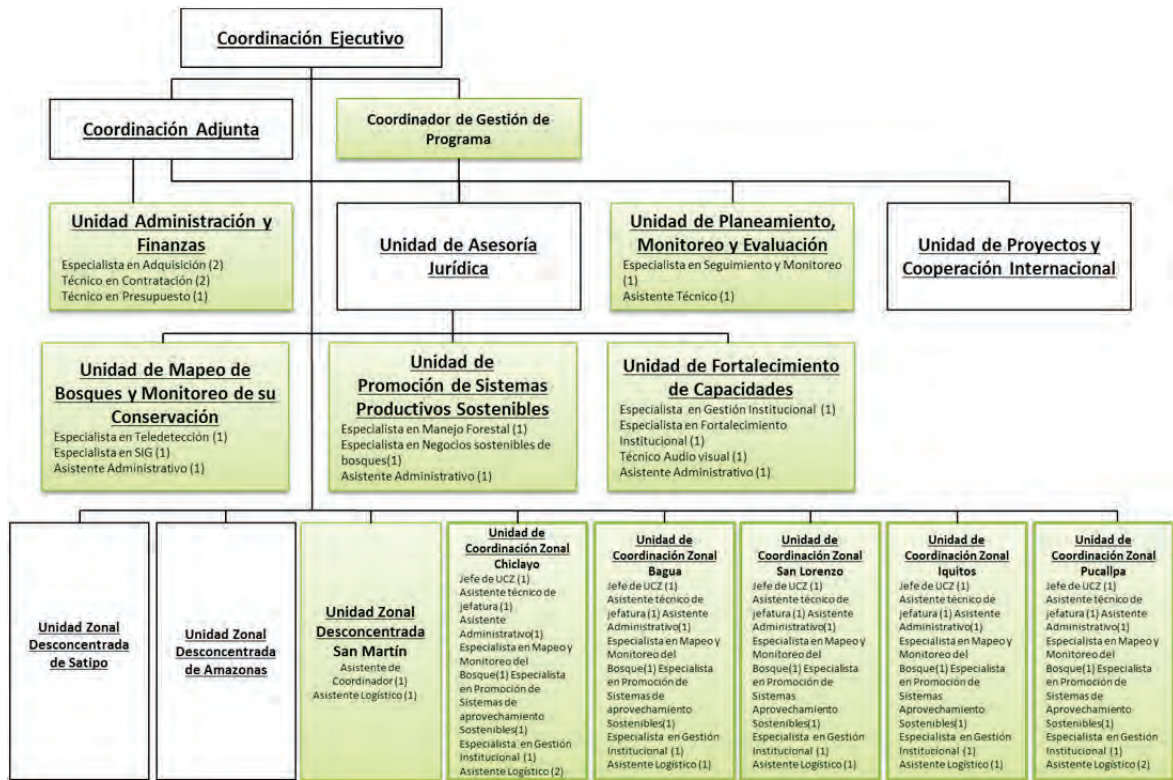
Coordinación Ejecutivo

Coordinación Adjunta

Coordinador de Gestión de Programa

Unidad Administración y Finanzas
Especialista en Adquisición (2)
Técnico en Contratación (2)
Técnico en Presupuesto (1)

Unidad de Asesoría Jurídica

Unidad de Planeamiento, Monitoreo y Evaluación
Especialista en Seguimiento y Monitoreo (1)
Asistente Técnico (1)

Unidad de Proyectos y Cooperación Internacional

Unidad de Mapeo de Bosques y Monitoreo de su Conservación
Especialista en Teledetección (1)
Especialista en SIG (1)
Asistente Administrativo (1)

Unidad de Promoción de Sistemas Productivos Sostenibles
Especialista en Manejo Forestal (1)
Especialista en Negocios sostenibles de bosques(1)
Asistente Administrativo (1)

Unidad de Fortalecimiento de Capacidades
Especialista en Gestión Institucional (1)
Especialista en Fortalecimiento Institucional (1)
Técnico Audio visual (1)
Asistente Administrativo (1)

Unidad Zonal Desconcentrada de Satipo

Unidad Zonal Desconcentrada de Amazonas

Unidad Zonal Desconcentrada San Martín
Asistente de Coordinador (1)
Asistente Logístico (1)

Unidad de Coordinación Zonal Chiclayo
Jefe de UCZ (1)
Asistente técnico de jefatura (1)
Asistente Administrativo(1)
Especialista en Mapeo y Monitoreo del Bosque(1) Especialista en Promoción de Sistemas de aprovechamiento Sostenibles(1)
Especialista en Gestión Institucional (1)
Asistente Logístico (2)

Unidad de Coordinación Zonal Bagua
Jefe de UCZ (1)
Asistente técnico de jefatura (1) Asistente Administrativo(1)
Especialista en Mapeo y Monitoreo del Bosque(1) Especialista en Promoción de Sistemas de aprovechamiento Sostenibles(1)
Especialista en Gestión Institucional (1)
Asistente Logístico (1)

Unidad de Coordinación Zonal San Lorenzo
Jefe de UCZ (1)
Asistente técnico de jefatura (1) Asistente Administrativo(1)
Especialista en Mapeo y Monitoreo del Bosque(1) Especialista en Promoción de Sistemas Aprovechamiento Sostenibles(1)
Especialista en Gestión Institucional (1)
Asistente Logístico (1)

Unidad de Coordinación Zonal Iquitos
Jefe de UCZ (1)
Asistente técnico de jefatura (1) Asistente Administrativo(1)
Especialista en Mapeo y Monitoreo del Bosque(1) Especialista en Promoción de Sistemas Aprovechamiento Sostenibles(1)
Especialista en Gestión Institucional (1)
Asistente Logístico (1)

Unidad de Coordinación Zonal Pucallpa
Jefe de UCZ (1)
Asistente técnico de jefatura (1) Asistente Administrativo(1)
Especialista en Mapeo y Monitoreo del Bosque(1) Especialista en Promoción de Sistemas de Aprovechamiento Sostenibles(1)
Especialista en Gestión Institucional (1)
Asistente Logístico (2)